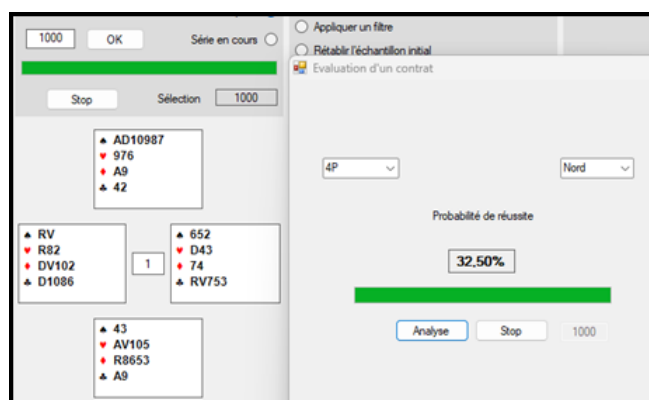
1000 OK Série en cours

Stop Sélection 1000

♠ AD10987
♥ 976
♦ A9
♣ 42

♠ RV
♥ R82
♦ DV102
♣ D1086

1

♠ 652
♥ D43
♦ 74
♣ RV753

♠ 43
♥ AV105
♦ R8653
♣ A9

Appliquer un filtre
Rétablir l'échantillon initial

Evaluation d'un contrat

4P
Nord

Probabilité de réussite

32,50%

Analyse Stop 1000